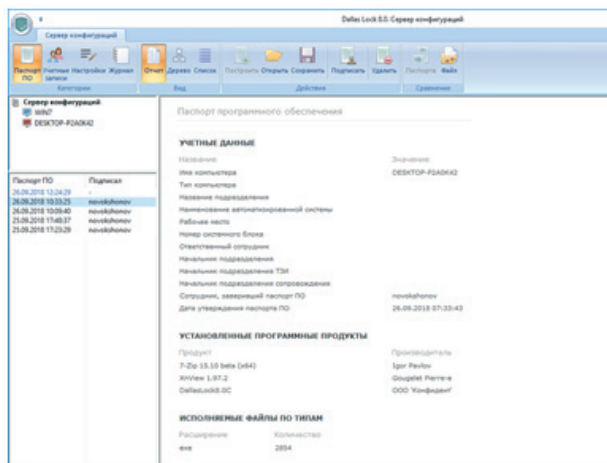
Dallas Lock 8.0. Сервер конфигураций

Сервер конфигураций

Паспорт ПО | Учетные записи | Настройки | Журнал | Отчет | Дерево | Список | Построить | Открыть | Сохранить | Подписать | Удалить | Паспорта | Файл

Категории | Вид | Действия | Сравнение

Сервер конфигураций
WIN7
DESKTOP-P2A0K42

| Паспорт ПО | Подписал |
|---|---|
| 26.09.2018 12:24:29 | - |
| 26.09.2018 10:33:25 | novokshonov |
| 26.09.2018 10:09:40 | novokshonov |
| 25.09.2018 17:40:37 | novokshonov |
| 25.09.2018 17:23:29 | novokshonov |

Паспорт программного обеспечения

УЧЕТНЫЕ ДАННЫЕ

| Название | Значение |
|---|---|
| Имя компьютера | DESKTOP-P2A0K42 |
| Тип компьютера | |
| Название подразделения | |
| Наименование автоматизированной системы | |
| Рабочее место | |
| Номер системного блока | |
| Ответственный сотрудник | |
| Начальник подразделения | |
| Начальник подразделения ТЗИ | |
| Начальник подразделения сопровождения | |
| Сотрудник, заверивший паспорт ПО | novokshonov |
| Дата утверждения паспорта ПО | 26.09.2018 07:33:43 |

УСТАНОВЛЕННЫЕ ПРОГРАММНЫЕ ПРОДУКТЫ

| Продукт | Производитель |
|---|---|
| 7-Zip 15.10 beta (x64) | Igor Pavlov |
| XnView 1.97.2 | Gougelet Pierre-e |
| DallasLock8.0C | ООО "Конфидент" |

ИСПОЛНЯЕМЫЕ ФАЙЛЫ ПО ТИПАМ

| Расширение | Количество |
|---|---|
| exe | 2854 |